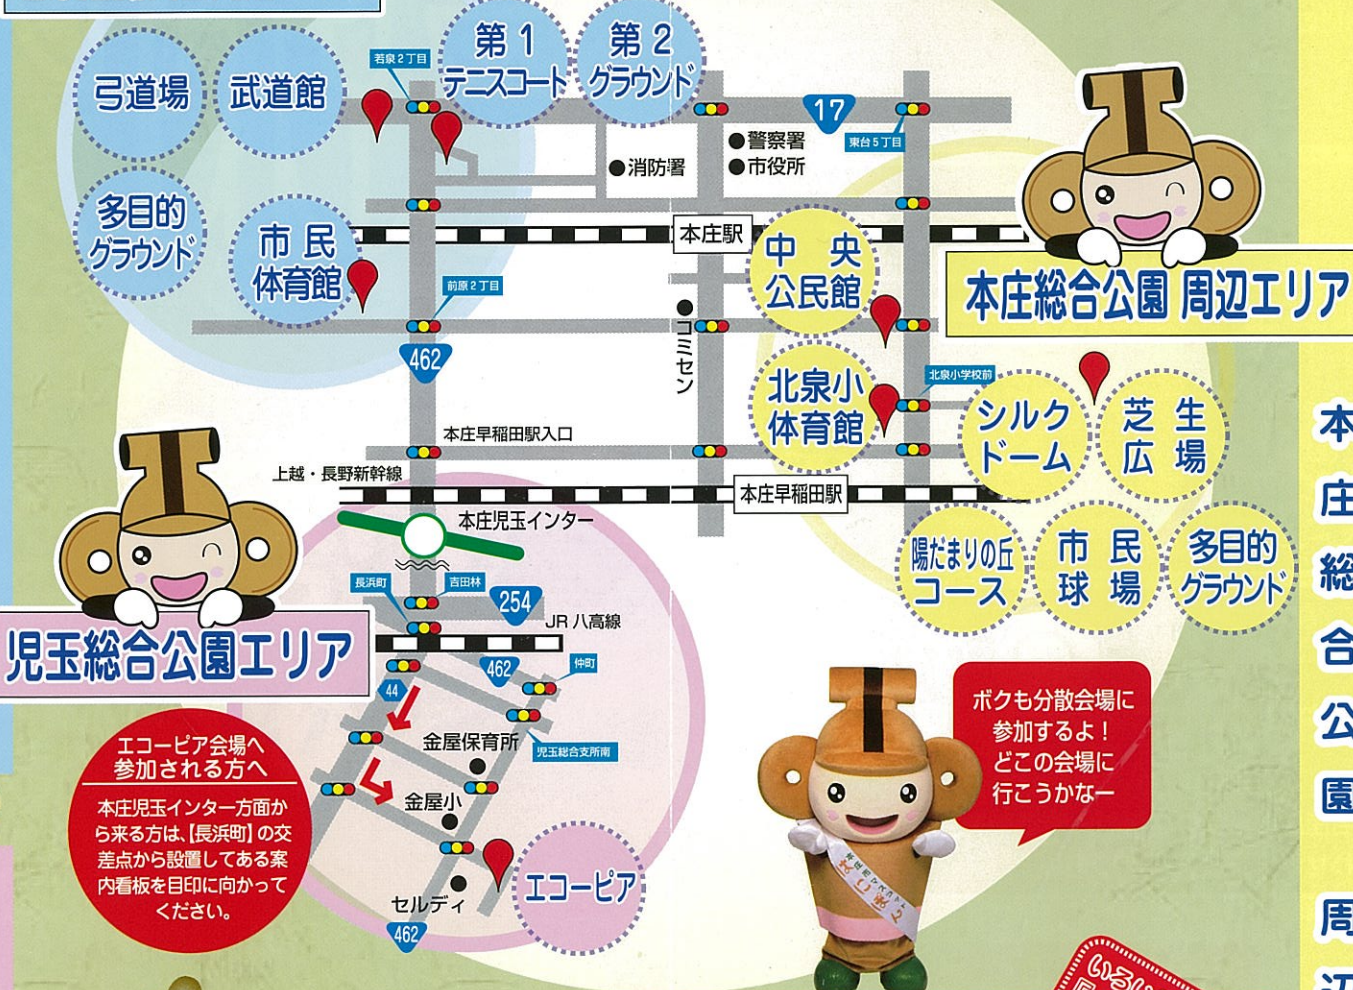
弓道場
武道館
第1
テニスコート
第2
グラウンド
若泉2丁目
17
東台5丁目
警察署
市役所
消防署
多目的
グラウンド
市民
体育館
本庄駅
中央
公民館
本庄総合公園 周辺エリア
前原2丁目
462
コミセン
北泉小
体育館
北泉小学校前
シルク
ドーム
芝生
広場
本庄早稲田駅入口
上越・長野新幹線
本庄早稲田駅
本庄児玉インター
陽だまりの丘
コース
市民
球場
多目的
グラウンド
長浜町
吉田林
254
JR 八高線
児玉総合公園エリア
462
仲町
44
ボクも分散会場に
参加するよ！
どこの会場に
行こうかなー
エコーピア会場へ
参加される方へ
本庄児玉インター方面から来る方は、【長浜町】の交差点から設置してある案内看板を目印に向かってください。
金屋保育所
児玉総合支所南
金屋小
エコーピア
セルディ
462
本
庄
総
合
公
園
周
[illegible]